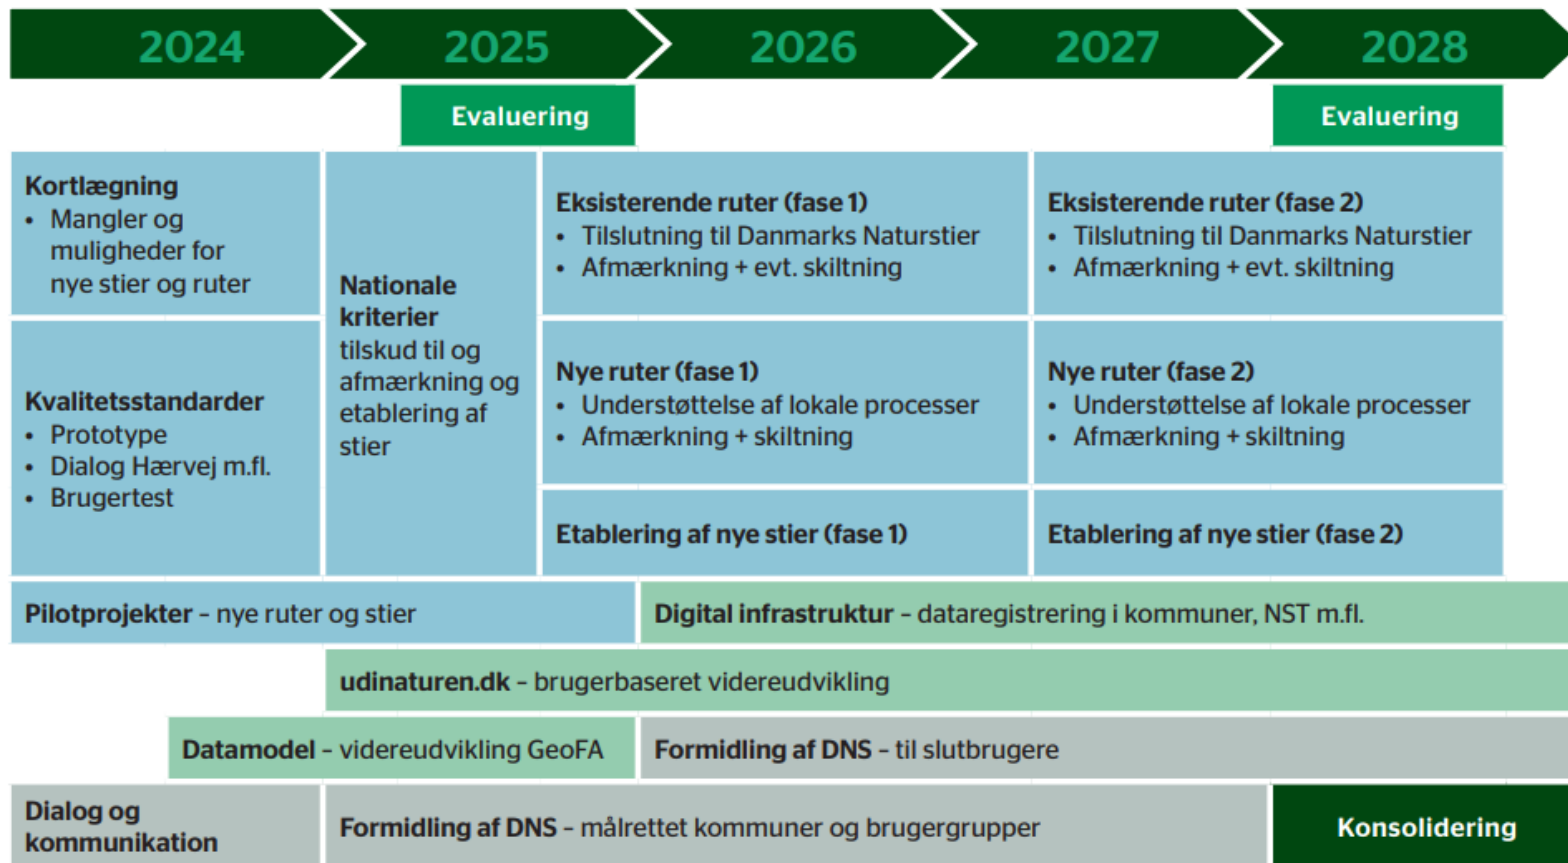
2024 2025 2026 2027 2028

Evaluering

Evaluering

Kortlægning
• Mangler og muligheder for nye stier og ruter

Kvalitetsstandarder
• Prototype
• Dialog Hærvej m.fl.
• Brugertest

Nationale kriterier tilskud til og afmærkning og etablering af stier

Eksisterende ruter (fase 1)
• Tilslutning til Danmarks Naturstier
• Afmærkning + evt. skiltning

Nye ruter (fase 1)
• Understøttelse af lokale processer
• Afmærkning + skiltning

Etablering af nye stier (fase 1)

Eksisterende ruter (fase 2)
• Tilslutning til Danmarks Naturstier
• Afmærkning + evt. skiltning

Nye ruter (fase 2)
• Understøttelse af lokale processer
• Afmærkning + skiltning

Etablering af nye stier (fase 2)

Pilotprojekter – nye ruter og stier

Digital infrastruktur – dataregistrering i kommuner, NST m.fl.

udinaturen.dk – brugerbaseret videreudvikling

Datamodel – videreudvikling GeoFA

Formidling af DNS – til slutbrugere

Dialog og kommunikation

Formidling af DNS – målrettet kommuner og brugergrupper

Konsolidering